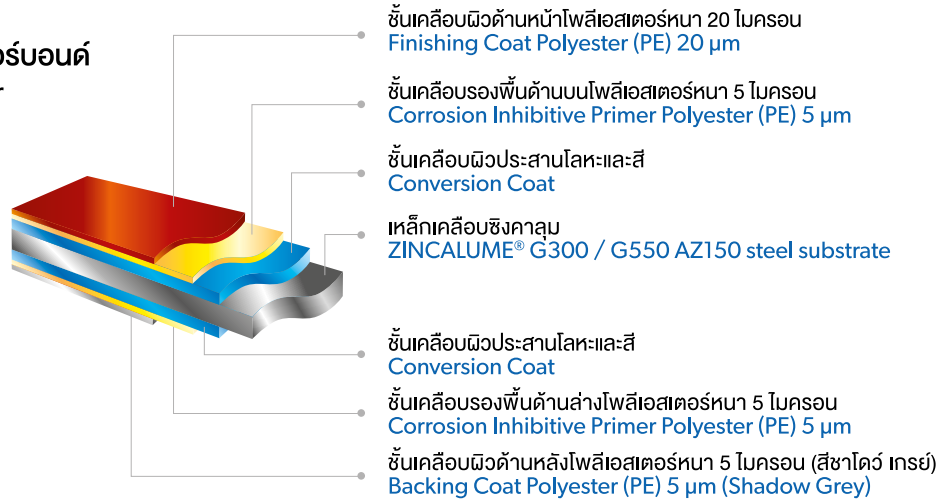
ร์บอนด์

ชั้นเคลือบผิวด้านหน้าโพลีเอสเตอร์หนา 20 ไมครอน
Finishing Coat Polyester (PE) 20 μm

ชั้นเคลือบรองพื้นด้านบนโพลีเอสเตอร์หนา 5 ไมครอน
Corrosion Inhibitive Primer Polyester (PE) 5 μm

ชั้นเคลือบผิวประสานโลหะและสี
Conversion Coat

เหล็กเคลือบซิงคาลุม
ZINCALUME® G300 / G550 AZ150 steel substrate

ชั้นเคลือบผิวประสานโลหะและสี
Conversion Coat

ชั้นเคลือบรองพื้นด้านล่างโพลีเอสเตอร์หนา 5 ไมครอน
Corrosion Inhibitive Primer Polyester (PE) 5 μm

ชั้นเคลือบผิวด้านหลังโพลีเอสเตอร์หนา 5 ไมครอน (สีชาโดว์ เกรย์)
Backing Coat Polyester (PE) 5 μm (Shadow Grey)